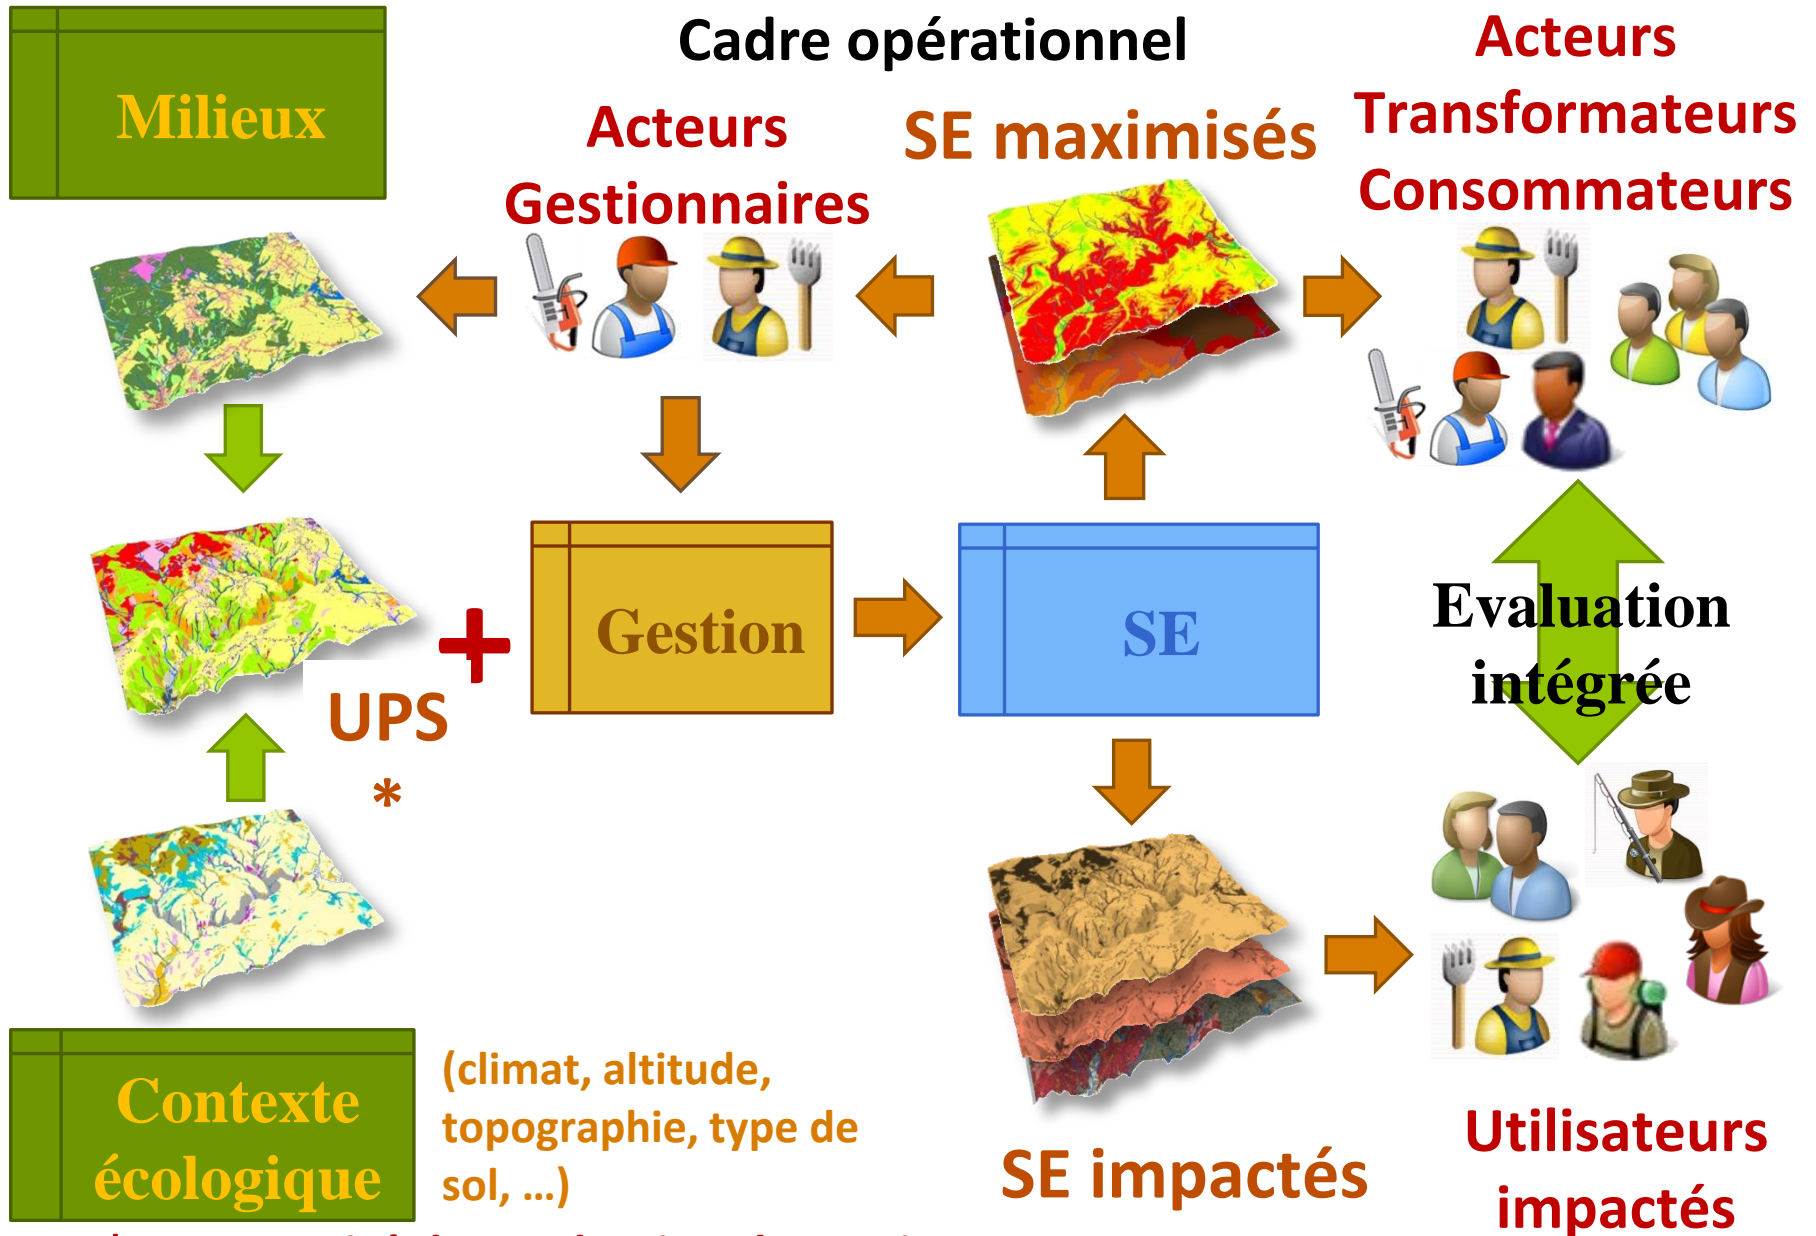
Milieux

Cadre opérationnel

Acteurs Gestionnaires

SE maximisés

Acteurs Transformateurs Consommateurs

UPS *

Gestion

SE

Evaluation intégrée

Contexte écologique

(climat, altitude, topographie, type de sol, …)

SE impactés

Utilisateurs impactés